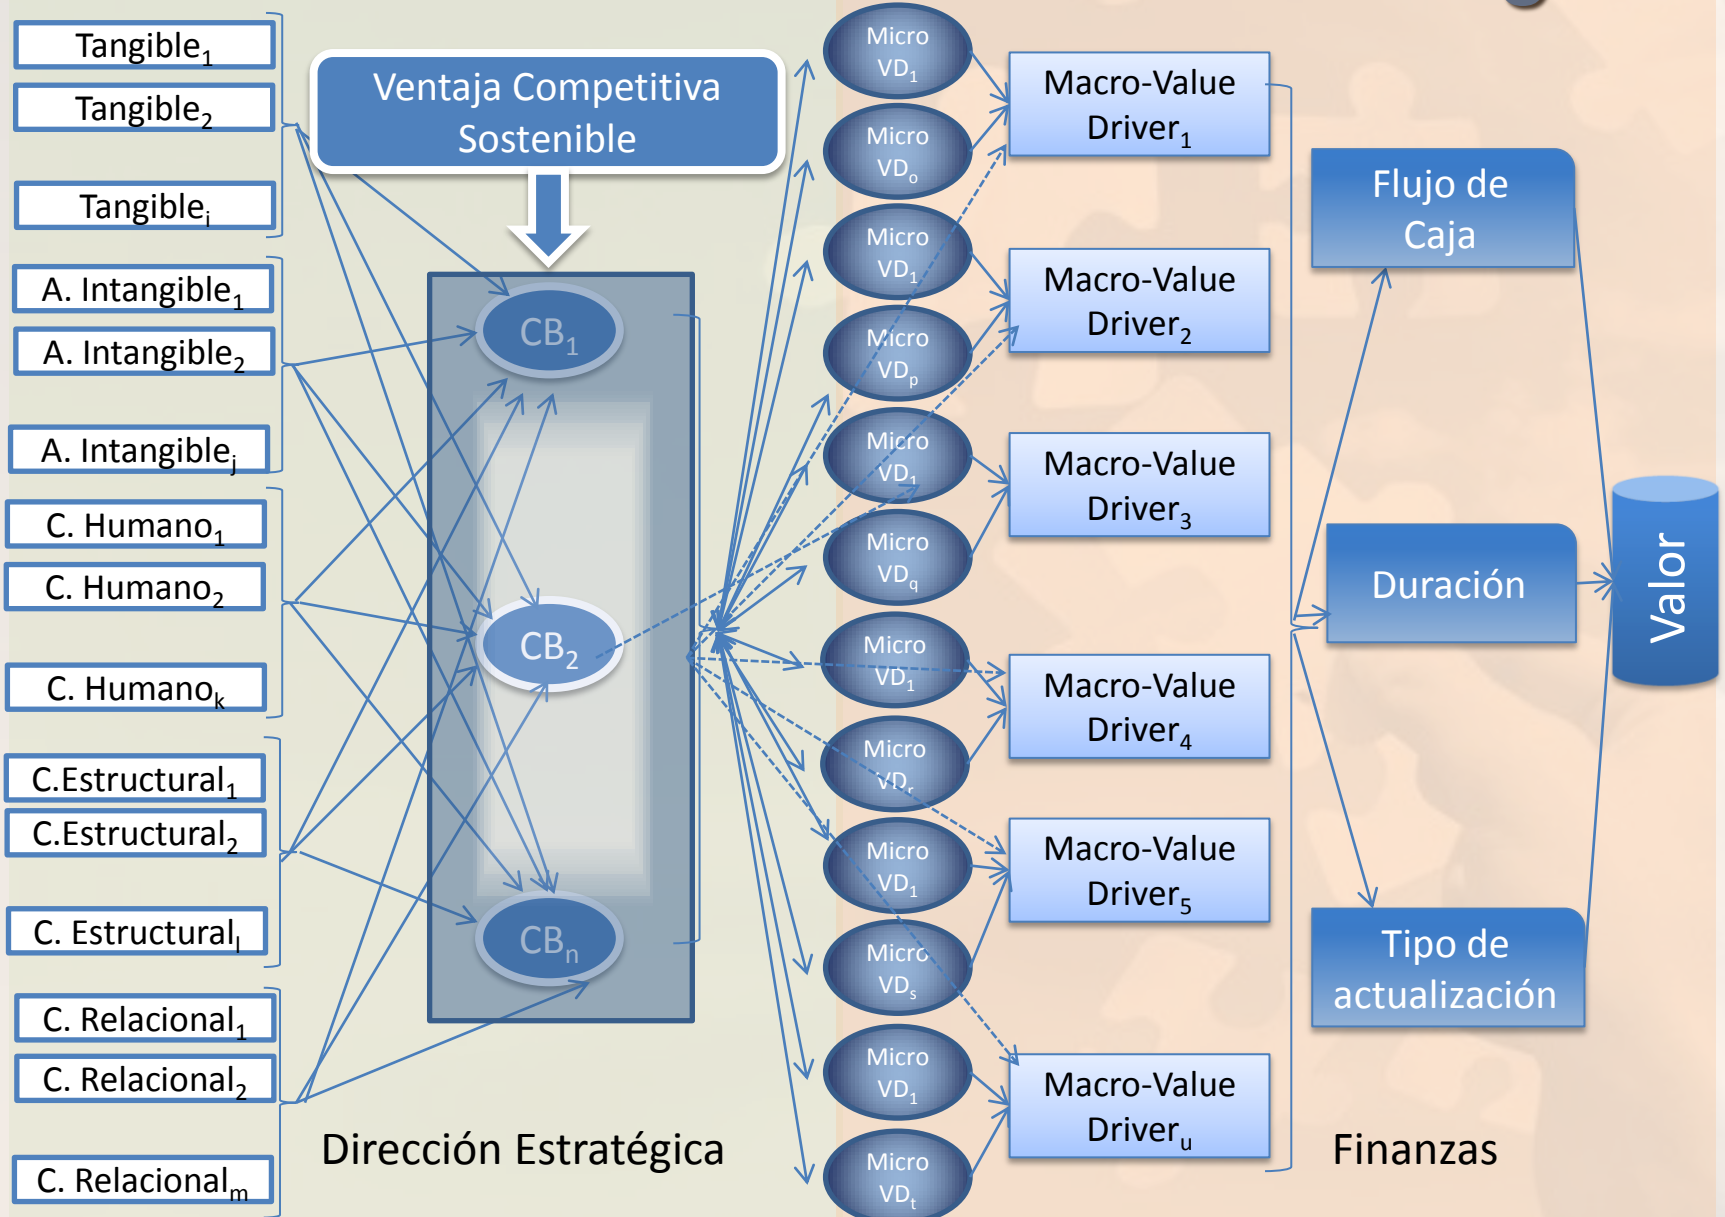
$\text{Tangible}_1$
$\text{Tangible}_2$
$\text{Tangible}_i$
$\text{A. Intangible}_1$
$\text{A. Intangible}_2$
$\text{A. Intangible}_j$
$\text{C. Humano}_1$
$\text{C. Humano}_2$
$\text{C. Humano}_k$
$\text{C.Estructural}_1$
$\text{C.Estructural}_2$
$\text{C. Estructural}_l$
$\text{C. Relacional}_1$
$\text{C. Relacional}_2$
$\text{C. Relacional}_m$

Ventaja Competitiva Sostenible

$CB_1$
$CB_2$
$CB_n$

Dirección Estratégica

Micro $VD_1$
Micro $VD_o$
Micro $VD_1$
Micro $VD_p$
Micro $VD_1$
Micro $VD_q$
Micro $VD_1$
Micro $VD_r$
Micro $VD_1$
Micro $VD_s$
Micro $VD_1$
Micro $VD_t$

Macro-Value $\text{Driver}_1$
Macro-Value $\text{Driver}_2$
Macro-Value $\text{Driver}_3$
Macro-Value $\text{Driver}_4$
Macro-Value $\text{Driver}_5$
Macro-Value $\text{Driver}_u$

Flujo de Caja
Duración
Tipo de actualización
Valor

Finanzas